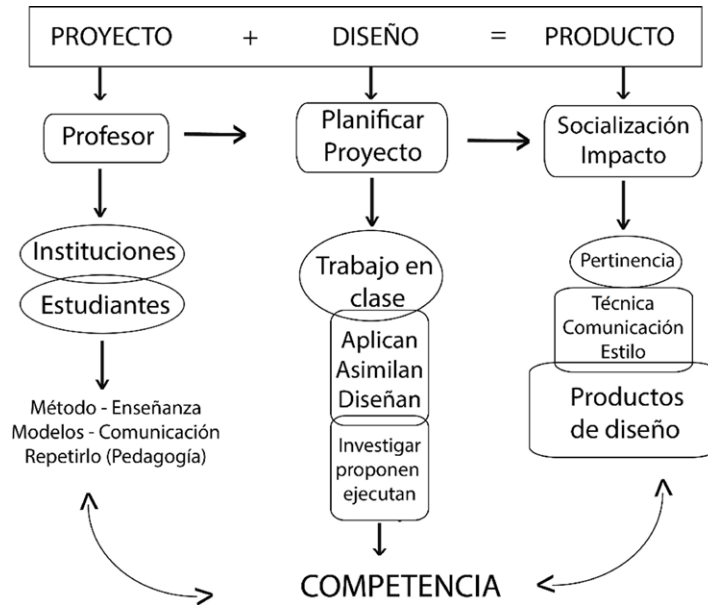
PROYECTO + DISEÑO = PRODUCTO

Profesor

Planificar Proyecto

Socialización Impacto

Instituciones

Estudiantes

Método - Enseñanza
Modelos - Comunicación
Repetirlo (Pedagogía)

Trabajo en clase

Aplican
Asimilan
Diseñan

Investigar
proponen
ejecutan

Pertinencia

Técnica
Comunicación
Estilo

Productos de diseño

COMPETENCIA